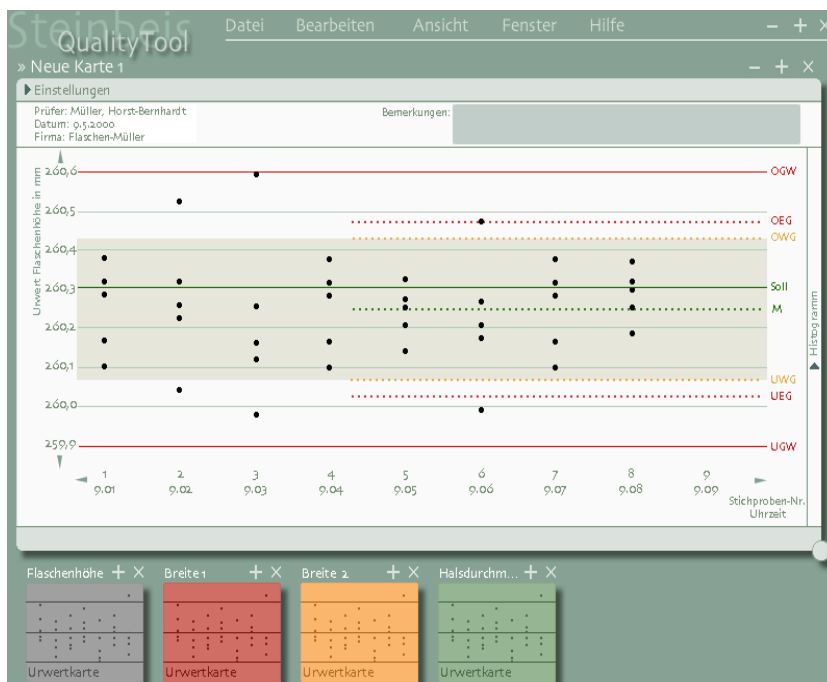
Steinbeis QualityTool

Datei Bearbeiten Ansicht Fenster Hilfe − +

» Neue Karte 1 − + ×

▶ Einstellungen

Prüfer: Müller, Horst-Bernhardt
Datum: 9.5.2000
Firma: Flaschen-Müller

Bemerkungen:

Urwert Flaschenhöhe in mm

260,6
260,5
260,4
260,3
260,2
260,1
260,0
259,9

OGW
OEG
OWG
Soll
M
UWG
UEG
UGW

Histogramm

| 1 | 2 | 3 | 4 | 5 | 6 | 7 | 8 | 9 |
|---|---|---|---|---|---|---|---|---|
| 9.01 | 9.02 | 9.03 | 9.04 | 9.05 | 9.06 | 9.07 | 9.08 | 9.09 |

Stichproben-Nr.
Uhrzeit

Flaschenhöhe + ×
Urwertkarte

Breite 1 + ×
Urwertkarte

Breite 2 + ×
Urwertkarte

Halsdurchm... + ×
Urwertkarte